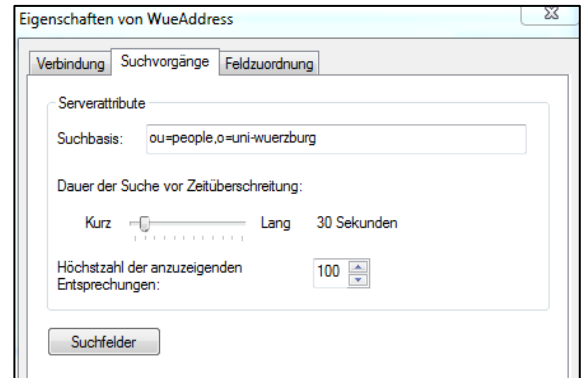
Eigenschaften von WueAddress

Verbindung | Suchvorgänge | Feldzuordnung

Serverattribute

Suchbasis: ou=people,o=uni-wuerzburg

Dauer der Suche vor Zeitüberschreitung:

Kurz Lang 30 Sekunden

Höchstzahl der anzuzeigenden Entsprechungen: 100

Suchfelder